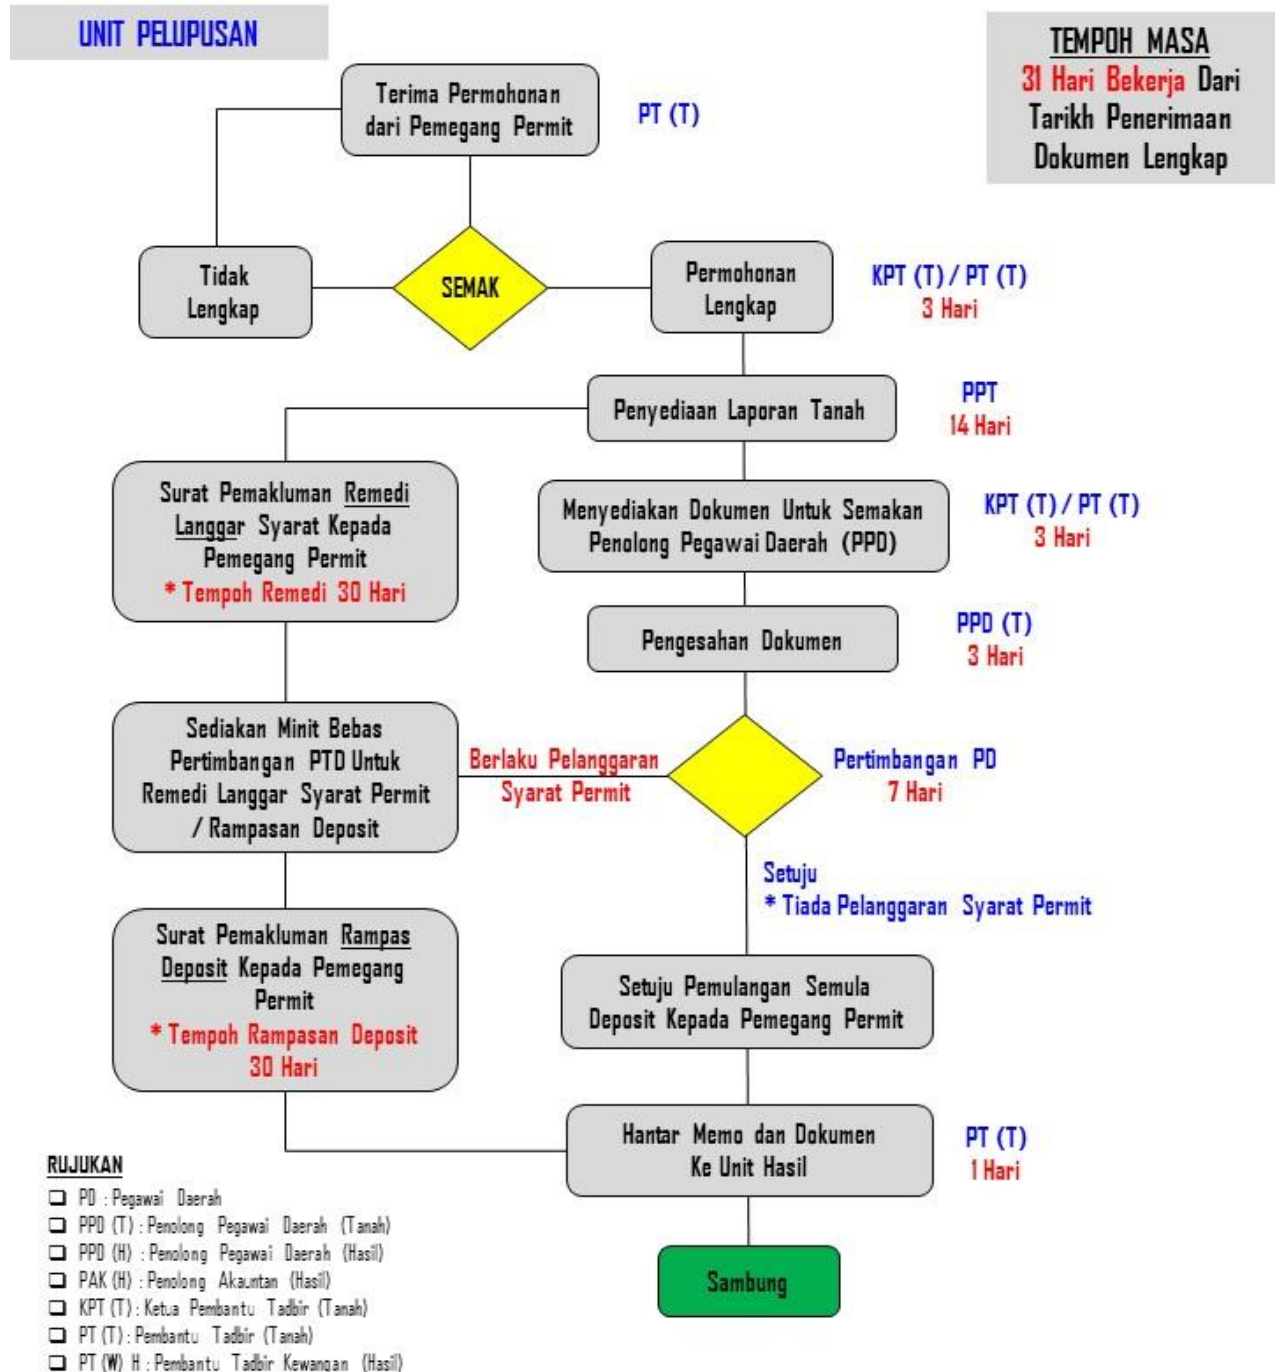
UNIT PELUPUSAN

TEMPOH MASA
31 Hari Bekerja Dari Tarikh Penerimaan Dokumen Lengkap

Terima Permohonan dari Pemegang Permit

PT (T)

Tidak Lengkap

SEMAK

Permohonan Lengkap

KPT (T) / PT (T)
3 Hari

Penyediaan Laporan Tanah

PPT
14 Hari

Surat Pemakluman Remedi Langgar Syarat Kepada Pemegang Permit
* Tempoh Remedi 30 Hari

Menyediakan Dokumen Untuk Semakan Penolong Pegawai Daerah (PPD)

KPT (T) / PT (T)
3 Hari

Pengesahan Dokumen

PPD (T)
3 Hari

Sediakan Minit Bebas Pertimbangan PTD Untuk Remedi Langgar Syarat Permit / Rampasan Deposit

Berlaku Pelanggaran Syarat Permit

Pertimbangan PD
7 Hari

Setuju
* Tiada Pelanggaran Syarat Permit

Surat Pemakluman Rampas Deposit Kepada Pemegang Permit
* Tempoh Rampasan Deposit 30 Hari

Setuju Pemulangan Semula Deposit Kepada Pemegang Permit

Hantar Memo dan Dokumen Ke Unit Hasil

PT (T)
1 Hari

Sambung

RUJUKAN
❑ PD : Pegawai Daerah
❑ PPD (T) : Penolong Pegawai Daerah (Tanah)
❑ PPD (H) : Penolong Pegawai Daerah (Hasil)
❑ PAK (H) : Penolong Akauntan (Hasil)
❑ KPT (T) : Ketua Pembantu Tadbir (Tanah)
❑ PT (T) : Pembantu Tadbir (Tanah)
❑ PT (W) H : Pembantu Tadbir Kewangan (Hasil)